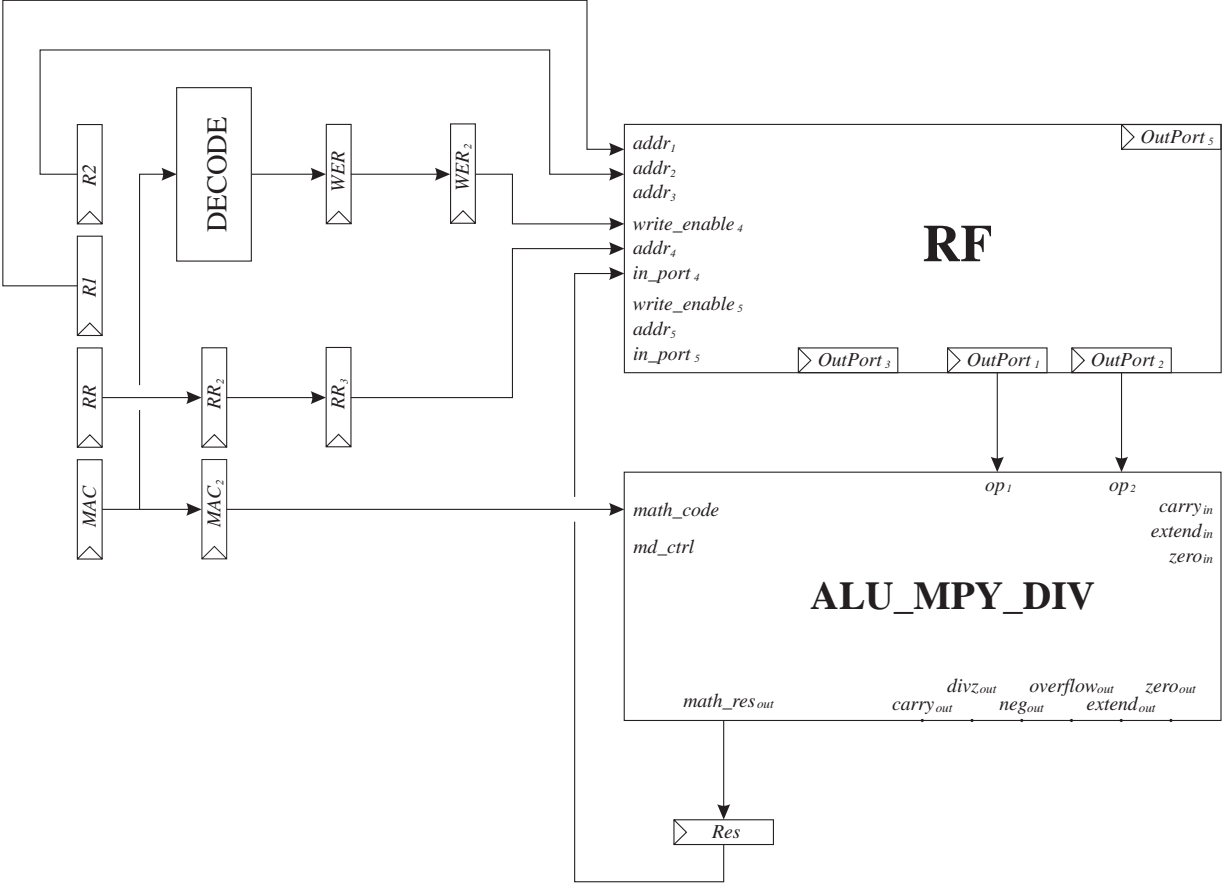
R2

R1

DECODE

WER

$WER_2$

RR

$RR_2$

$RR_3$

MAC

$MAC_2$

$addr_1$
$addr_2$
$addr_3$
$write\_enable_4$
$addr_4$
$in\_port_4$
$write\_enable_5$
$addr_5$
$in\_port_5$

$OutPort_5$

RF

$OutPort_3$
$OutPort_1$
$OutPort_2$

$op_1$
$op_2$

math_code
md_ctrl

$carry_{in}$
$extend_{in}$
$zero_{in}$

ALU_MPY_DIV

$math\_res_{out}$

$divz_{out}$
$overflow_{out}$
$zero_{out}$
$carry_{out}$
$neg_{out}$
$extend_{out}$

Res